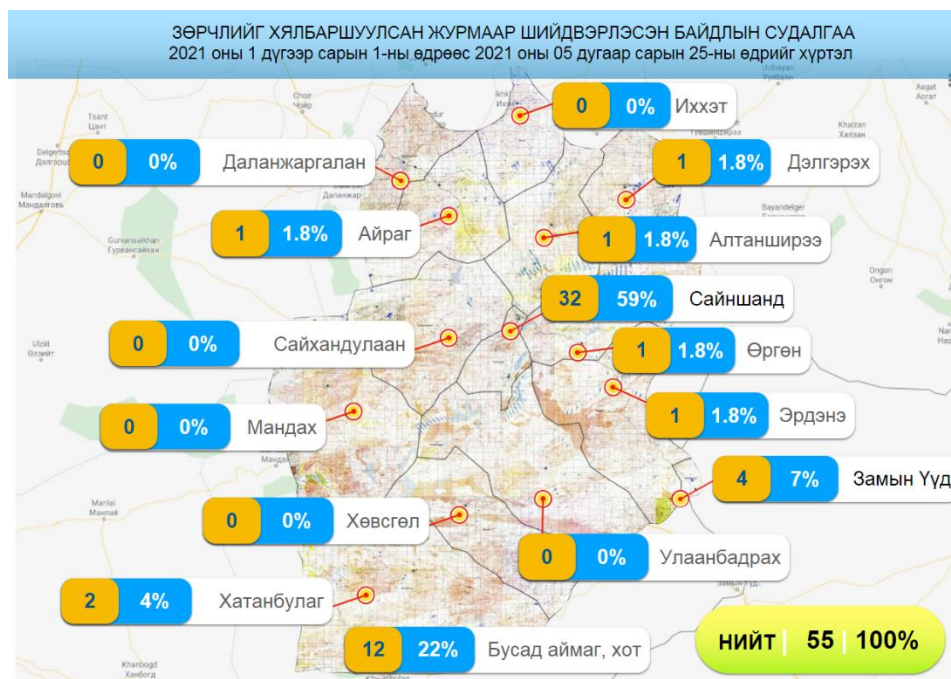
ЗӨРЧЛИЙГ ХЯЛБАРШУУЛСАН ЖУРМААР ШИЙДВЭРЛЭСЭН БАЙДЛЫН СУДАЛГАА
2021 оны 1 дүгээр сарын 1-ны өдрөөс 2021 оны 05 дугаар сарын 25-ны өдрийг хүртэл

| 0 | 0% | Иххэт |
|---|---|---|
| 0 | 0% | Даланжаргалан |
| 1 | 1.8% | Дэлгэрэх |
| 1 | 1.8% | Айраг |
| 1 | 1.8% | Алтанширээ |
| 32 | 59% | Сайншанд |
| 0 | 0% | Сайхандулаан |
| 1 | 1.8% | Өргөн |
| 1 | 1.8% | Эрдэнэ |
| 0 | 0% | Мандах |
| 4 | 7% | Замын Үүд |
| 0 | 0% | Хөвсгөл |
| 0 | 0% | Улаанбадрах |
| 2 | 4% | Хатанбулаг |
| 12 | 22% | Бусад аймаг, хот |

НИЙТ | 55 | 100%

Tsant Цант
Delgertsogt Дэлгэрцогт
Mandalgovi Мандалговь
Gurvansaikhan Гурвансайхан
Ulziit Өлзийт
Manlai Манлай
Khanbogd Ханбогд
Choir Чойр
Dalanjargalan
Bayandelger Баяндэлгэр
Khaizan Хайзан
Asgat Асгат
Ongon Онгон
Sukhbaatar